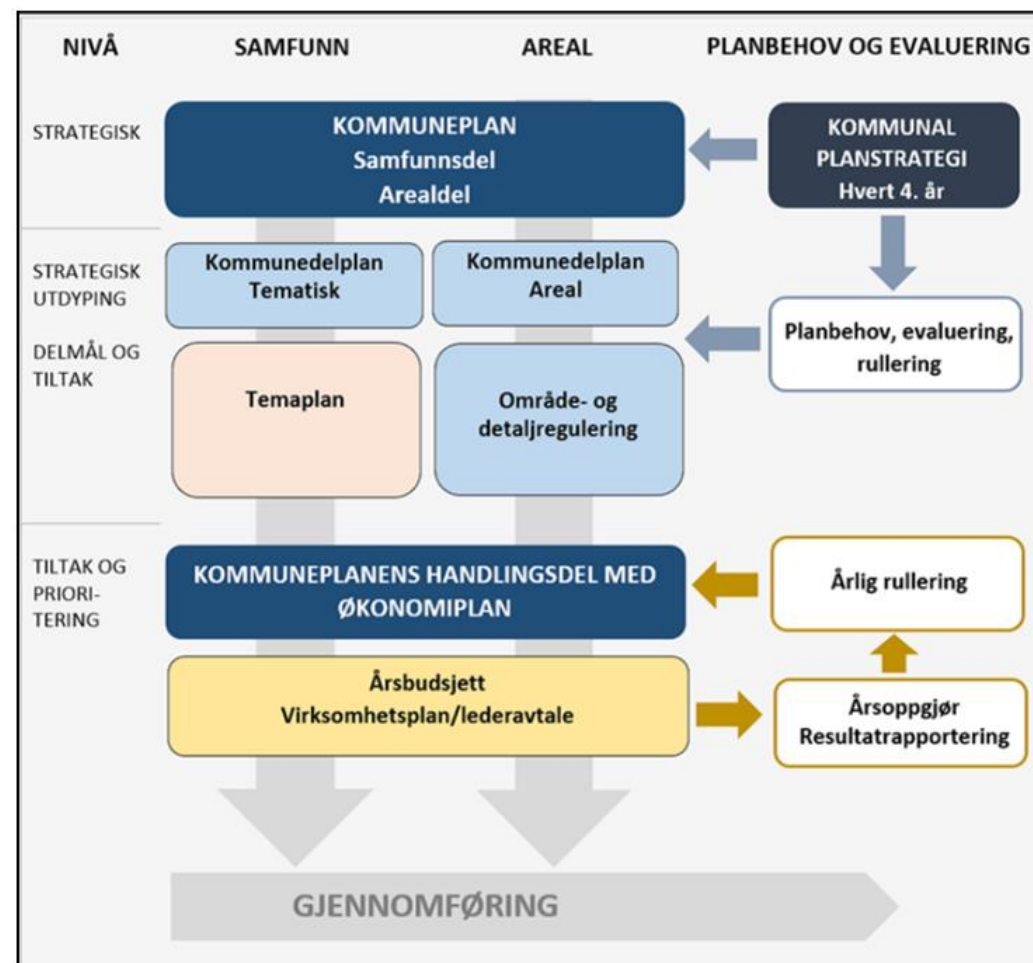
NIVÅ

SAMFUNN

AREAL

PLANBEHOV OG EVALUERING

STRATEGISK

KOMMUNEPLAN
Samfunnsdel
Arealdel

KOMMUNAL PLANSTRATEGI
Hvert 4. år

STRATEGISK UTDYPING

Kommunedelplan
Tematisk

Kommunedelplan
Areal

DELMÅL OG TILTAK

Temaplan

Område- og detaljregulering

Planbehov, evaluering, rullering

TILTAK OG PRIORI-TERING

KOMMUNEPLANENS HANDLINGSDEL MED ØKONOMIPLAN

Årlig rullering

Årsbudsjett
Virksomhetsplan/lederavtale

Årsoppgjør
Resultatrapportering

GJENNOMFØRING